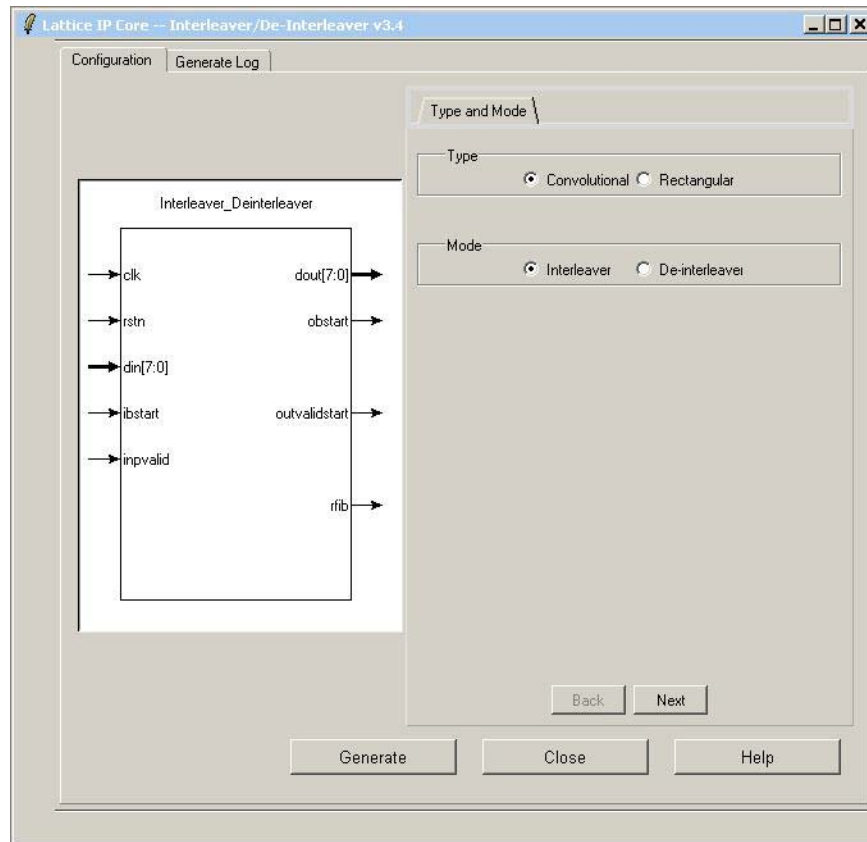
Lattice IP Core -- Interleaver/De-Interleaver v3.4

Configuration
Generate Log

Interleaver_Deinterleaver

clk
rstn
din[7:0]
ibstart
inpvalid

dout[7:0]
obstart
outvalidstart
rfib

Type and Mode

Type
Convolutional
Rectangular

Mode
Interleaver
De-interleaver

Back
Next

Generate
Close
Help